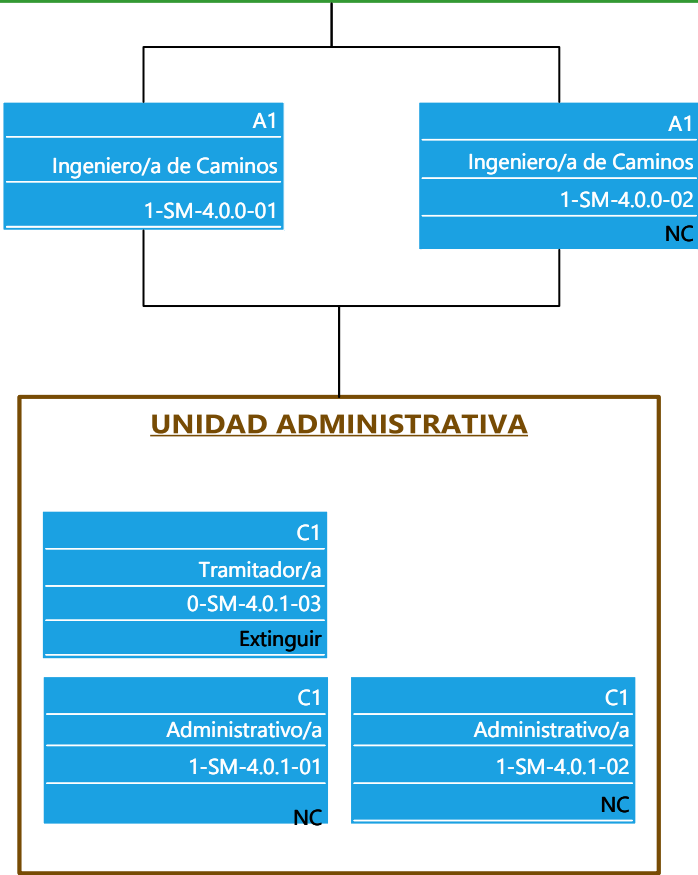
A1
Ingeniero/a de Caminos
1-SM-4.0.0-01

A1
Ingeniero/a de Caminos
1-SM-4.0.0-02
NC

UNIDAD ADMINISTRATIVA

C1
Tramitador/a
0-SM-4.0.1-03
Extinguir

C1
Administrativo/a
1-SM-4.0.1-01
NC

C1
Administrativo/a
1-SM-4.0.1-02
NC